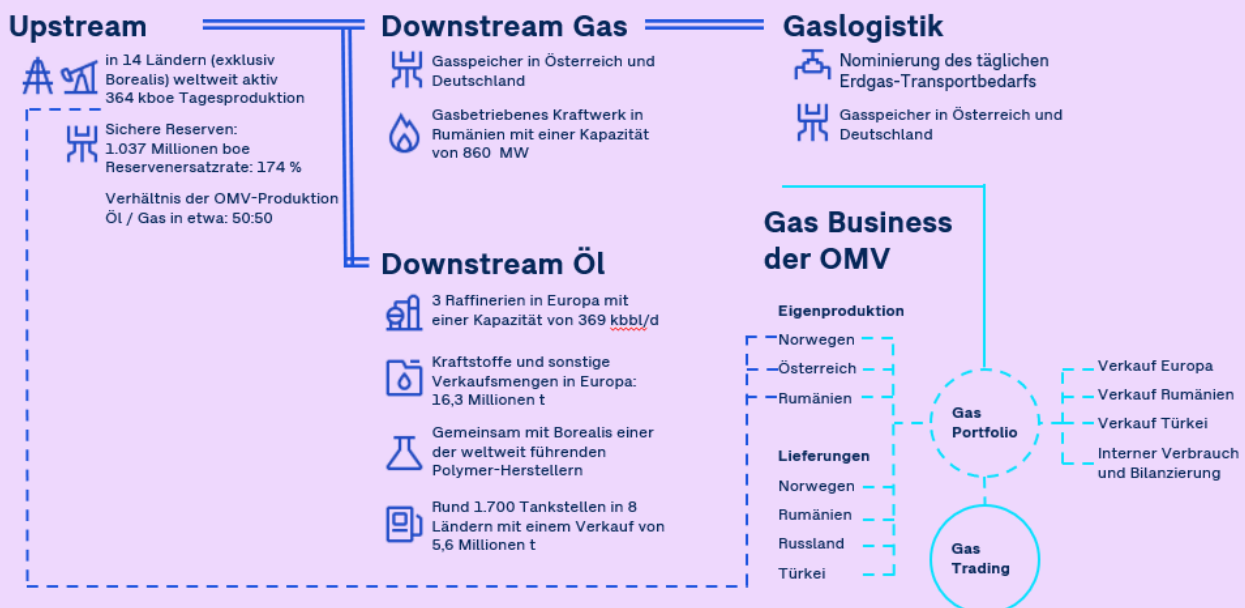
Upstream

in 14 Ländern (exklusiv Borealis) weltweit aktiv
364 kboe Tagesproduktion

Sichere Reserven:
1.037 Millionen boe
Reservenersatzrate: 174 %

Verhältnis der OMV-Produktion Öl / Gas in etwa: 50:50

Downstream Gas

Gasspeicher in Österreich und Deutschland

Gasbetriebenes Kraftwerk in Rumänien mit einer Kapazität von 860 MW

Downstream Öl

3 Raffinerien in Europa mit einer Kapazität von 369 kbbl/d

Kraftstoffe und sonstige Verkaufsmengen in Europa: 16,3 Millionen t

Gemeinsam mit Borealis einer der weltweit führenden Polymer-Herstellern

Rund 1.700 Tankstellen in 8 Ländern mit einem Verkauf von 5,6 Millionen t

Gaslogistik

Nominierung des täglichen Erdgas-Transportbedarfs

Gasspeicher in Österreich und Deutschland

Gas Business der OMV

Eigenproduktion
Norwegen
Österreich
Rumänien

Lieferungen
Norwegen
Rumänien
Russland
Türkei

Gas Portfolio

Gas Trading

Verkauf Europa
Verkauf Rumänien
Verkauf Türkei
Interner Verbrauch und Bilanzierung